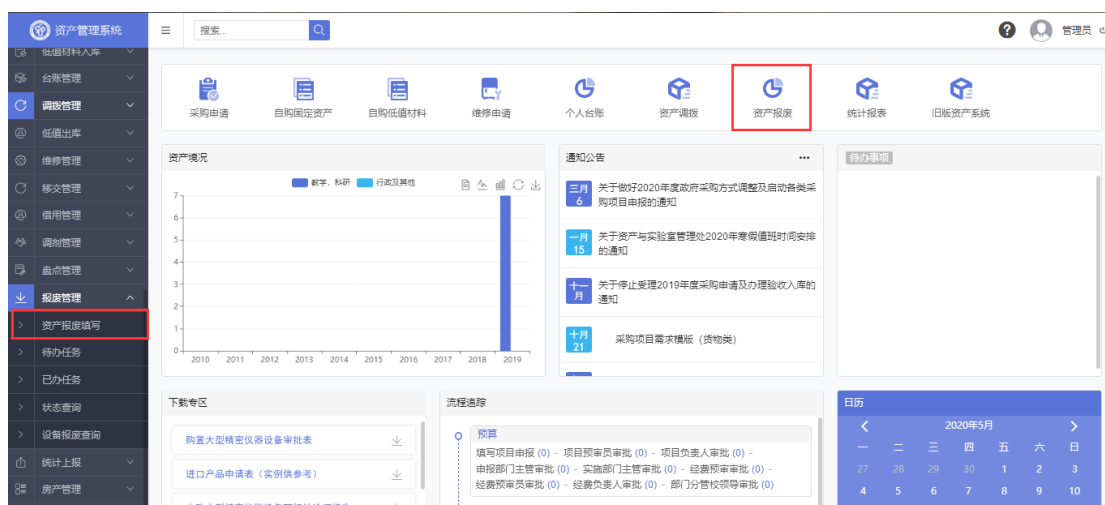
资产管理系统
低值材料入库
台账管理
调拨管理
低值出库
维修管理
移交管理
借用管理
调剂管理
盘点管理
报废管理
资产报废填写
待办任务
已办任务
状态查询
设备报废查询
统计上报
房产管理

搜索...

管理员

采购申请
自购固定资产
自购低值材料
维修申请
个人台账
资产调拨
资产报废
统计报表
旧版资产系统

资产概况
教学、科研
行政及其他
7
6
5
4
3
2
1
0
2010
2011
2012
2013
2014
2015
2016
2017
2018
2019

通知公告
三月 6 关于做好2020年度政府采购方式调整及启动各类采购项目申报的通知
一月 15 关于资产与实验室管理处2020年寒假值班时间安排的通知
十一月 关于停止受理2019年度采购申请及办理验收入库的通知
十月 21 采购项目需求模版（货物类）

待办事项

下载专区
购置大型精密仪器设备审批表
进口产品申请表（实例供参考）

流程追踪
预算
填写项目申报 (0) - 项目预审员审批 (0) - 项目负责人审批 (0) - 申报部门主管审批 (0) - 实施部门主管审批 (0) - 经费预审审批 (0) - 经费预审员审批 (0) - 经费负责人审批 (0) - 部门分管校领导审批 (0)

日历
2020年5月
一 二 三 四 五 六 日
27 28 29 30 1 2 3
4 5 6 7 8 9 10